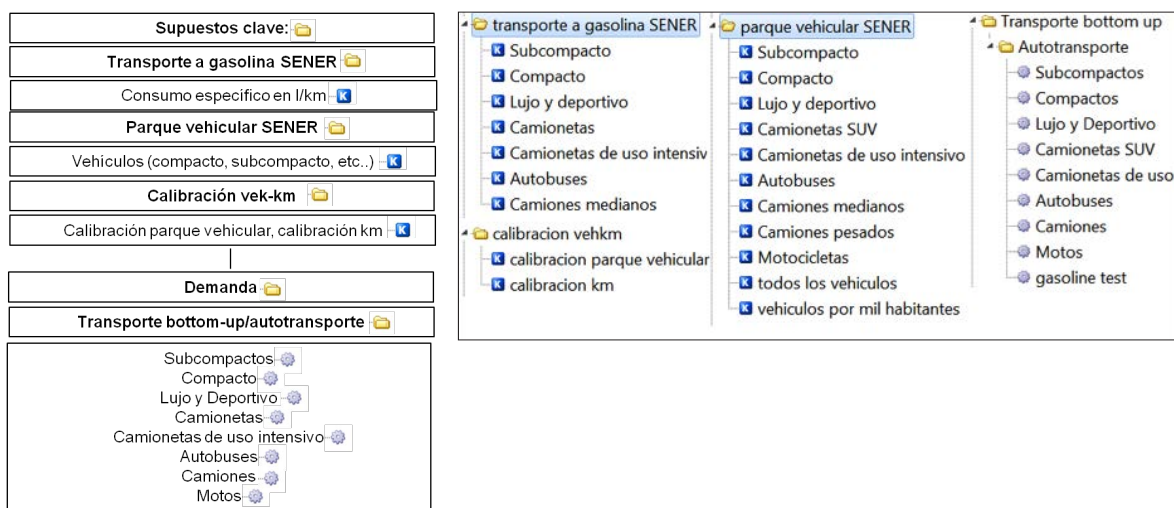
Supuestos clave:

Transporte a gasolina SENER

Consumo especifico en l/km

Parque vehicular SENER

Vehiculos (compacto, subcompacto, etc..)

Calibración vek-km

Calibración parque vehicular, calibración km

Demanda

Transporte bottom-up/autotransporte

Subcompactos
Compacto
Lujo y Deportivo
Camionetas
Camionetas de uso intensivo
Autobuses
Camiones
Motos

transporte a gasolina SENER
Subcompacto
Compacto
Lujo y deportivo
Camionetas
Camionetas de uso intensiv
Autobuses
Camiones medianos

calibracion vehkm
calibracion parque vehicular
calibracion km

parque vehicular SENER
Subcompacto
Compacto
Lujo y deportivo
Camionetas SUV
Camionetas de uso intensivo
Autobuses
Camiones medianos
Camiones pesados
Motocicletas
todos los vehiculos
vehiculos por mil habitantes

Transporte bottom up
Autotransporte
Subcompactos
Compactos
Lujo y Deportivo
Camionetas SUV
Camionetas de uso
Autobuses
Camiones
Motos
gasoline test